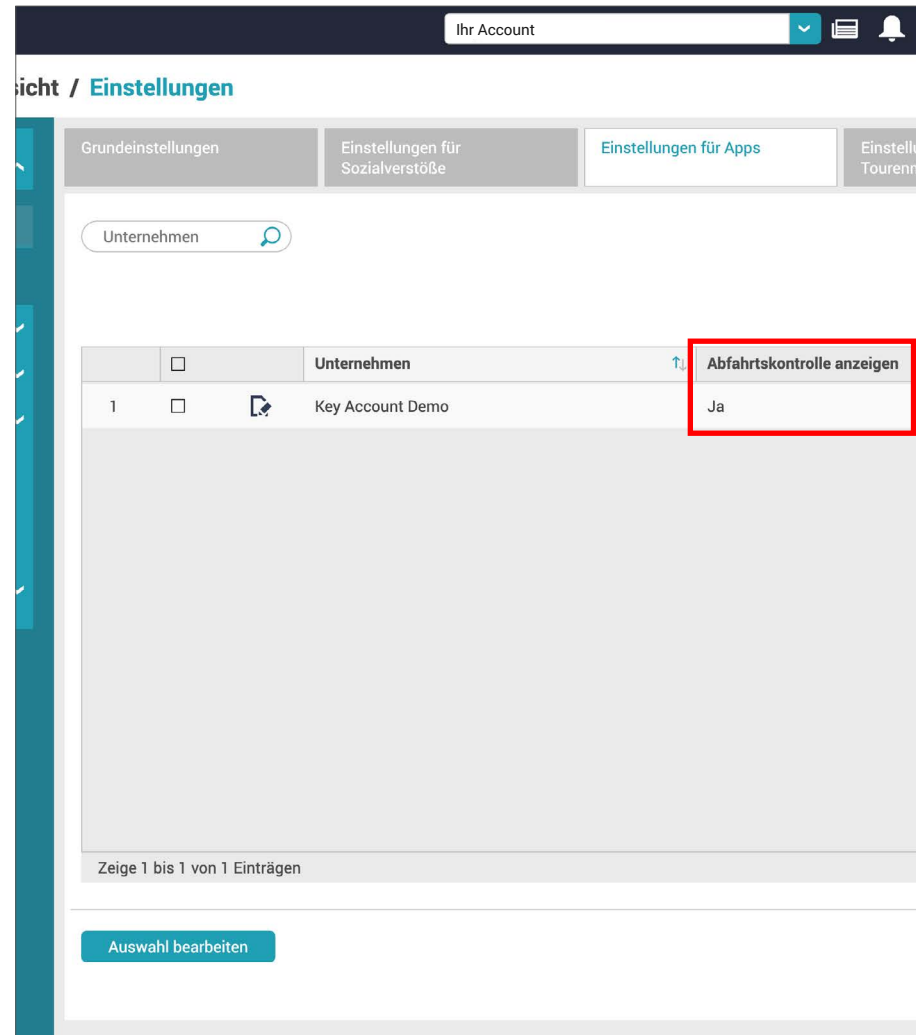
Ihr Account

sicht / Einstellungen

Grundeinstellungen | Einstellungen für Sozialverstöße | Einstellungen für Apps | Einstellu Tourenn

Unternehmen

| | ☐ | | Unternehmen | Abfahrtskontrolle anzeigen |
|---|---|---|---|---|
| 1 | ☐ | | Key Account Demo | Ja |

Zeige 1 bis 1 von 1 Einträgen

Auswahl bearbeiten